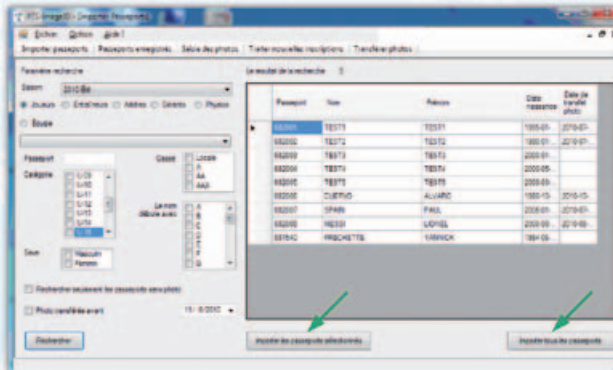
Fichier Options Aide
Importer passeports | Passeports enregistrés | Saisie des photos | Traiter nouvelles inscriptions | Transférer photos

Paramètre recherche
Saison 2010-Été
Joueurs Entraîneurs Arbitres Gérants Physios
Équipe
Passeport
Catégorie U-09 U-10 U-11 U-12 U-13 U-14 U-18
Classe Locale A AA AAA
Le nom débute avec A B C D E F G
Sexe Masculin Féminin
Rechercher seulement les passeports sans photo
Photo cueillette avant 15/ 6/2010

Rechercher

Le résultat de la recherche : 8

| Passeport | Nom | Prénom | Date naissance | Date de transfert photo |
|---|---|---|---|---|
| 882001 | TEST1 | TEST1 | 1995-01- | 2010-07- |
| 882002 | TEST2 | TEST2 | 1995-01- | 2010-07- |
| 882003 | TEST3 | TEST3 | 2000-01- | |
| 882004 | TEST4 | TEST4 | 2000-05- | |
| 882005 | TEST5 | TEST5 | 2000-05- | |
| 882006 | CUEVAS | ALVARO | 1980-12- | 2010-12- |
| 882007 | SPARN | PAUL | 2000-05- | 2010-05- |
| 882008 | MESSI | LIONEL | 2000-05- | 2010-05- |
| 881642 | FRECHETTE | YANNICK | 1984-05- | |

Imprimer les passeports sélectionnés

Imprimer tous les passeports